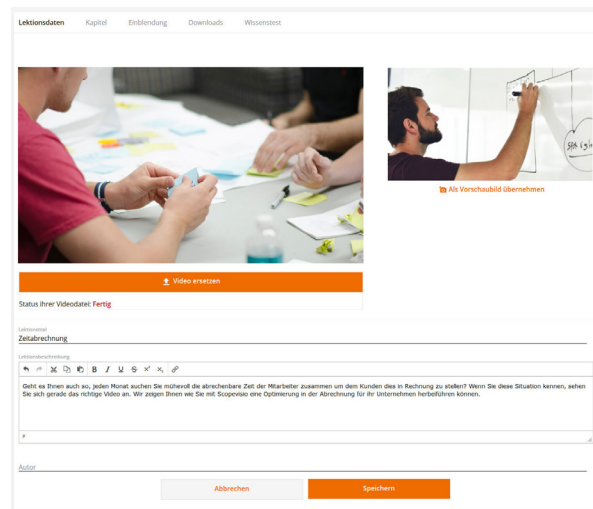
Lektionsdaten Kapitel Einblendung Downloads Wissenstest

Video ersetzen

Status Ihrer Videodatei: Fertig

Als Vorschaubild übernehmen

Lektionstitel
Zeitabrechnung

Lektionsbeschreibung

Geht es Ihnen auch so, Jeden Monat suchen Sie mühevoll die abrechenbare Zeit der Mitarbeiter zusammen um dem Kunden dies in Rechnung zu stellen? Wenn Sie diese Situation kennen, sehen Sie sich gerade das richtige Video an. Wir zeigen Ihnen wie Sie mit Scopevisio eine Optimierung in der Abrechnung für Ihr Unternehmen herbeiführen können.

p

Autor

Abbrechen Speichern